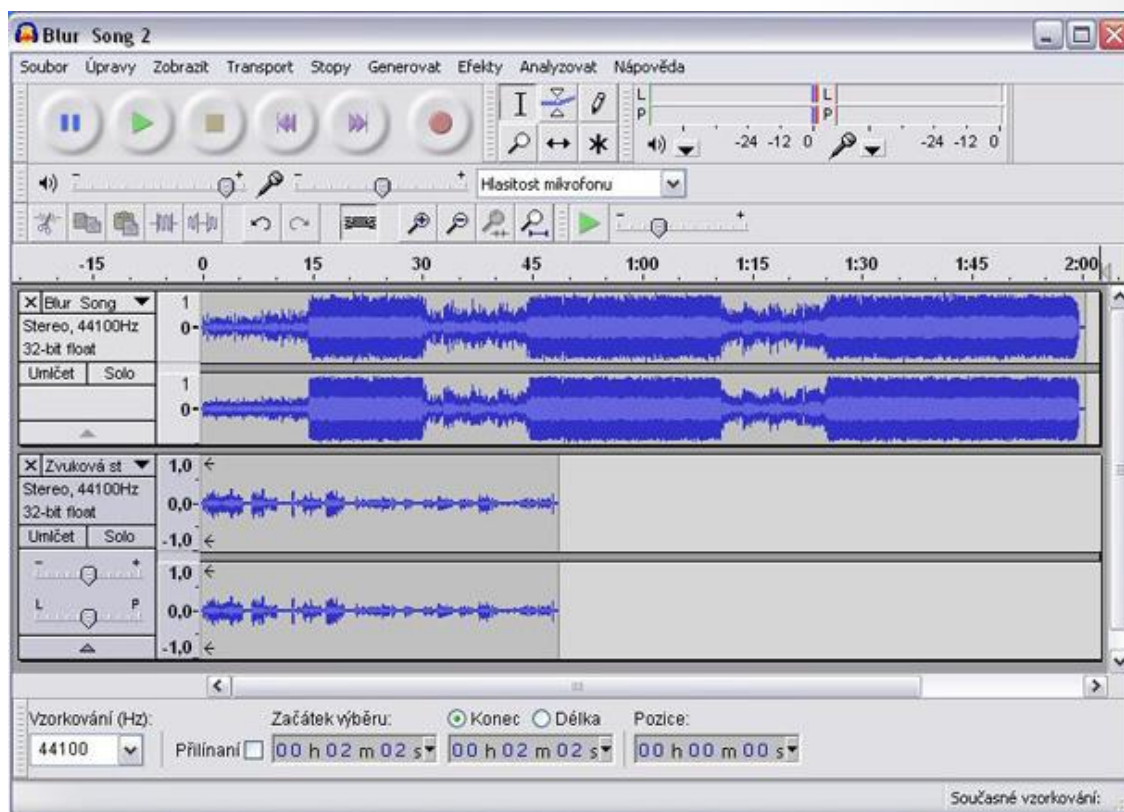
Blur Song 2

Soubor Úpravy Zobrazit Transport Stopy Generovat Efekty Analyzovat Nápověda

L
P
-24 -12 0
L
P
-24 -12 0

Hlasitost mikrofonu

-15 0 15 30 45 1:00 1:15 1:30 1:45 2:00

Blur Song
Stereo, 44100Hz
32-bit float
Umlčet Solo
1
0-
1
0-

Zvuková st
Stereo, 44100Hz
32-bit float
Umlčet Solo
L P
1,0
0,0-
-1,0
1,0
0,0-
-1,0

Vzorkování (Hz):
44100
Přilínaní
Začátek výběru:
00 h 02 m 02 s
Konec Délka
00 h 02 m 02 s
Pozice:
00 h 00 m 00 s

Současné vzorkování: